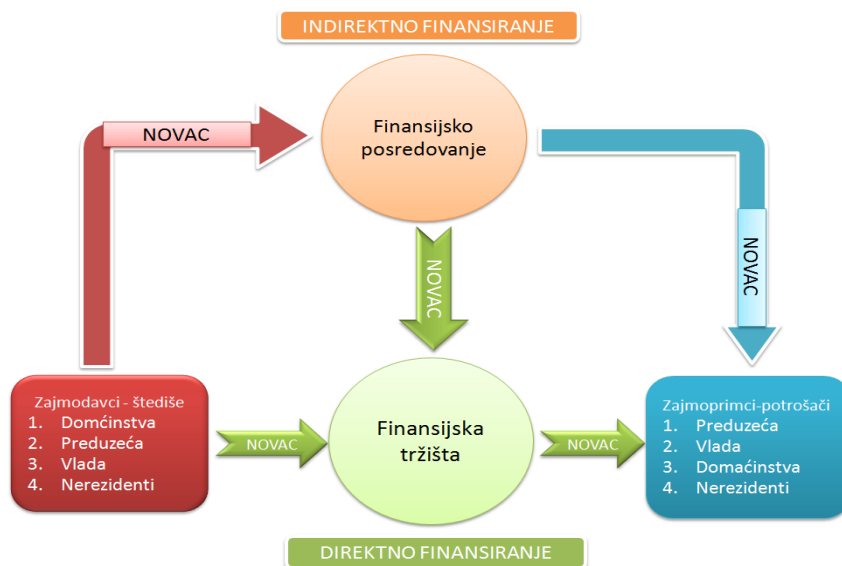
INDIREKTNO FINANSIRANJE

NOVAC

Finansijsko posredovanje

NOVAC

NOVAC

Zajmodavci - štedište
1. Domćinstva
2. Preduzeća
3. Vlada
4. Nerezidenti

NOVAC

Finansijska tržišta

NOVAC

Zajmoprimci-potrošači
1. Preduzeća
2. Vlada
3. Domaćinstva
4. Nerezidenti

DIREKTNO FINANSIRANJE